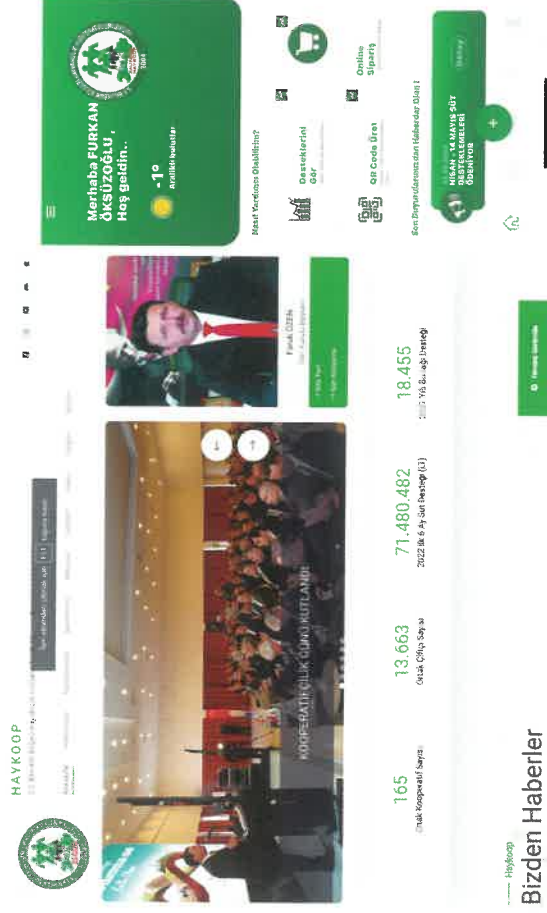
HAYKOOP

KOOPERATİFÇİLİK GÜNÜ KUTLANDI

165
Ortak Kooperatif Sayısı

13.663
Ortak Çiftçi Sayısı

71.480.482
2022 İlk 6 Ay Süt Desteği (₺)

18.455
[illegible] Yılı Buzağı Desteği

Faruk Özlü

— Haykoop
Bizden Haberler

Merhaba FURKAN ÖKSÜZOĞLU,
Hoş geldin..

-1°
Ayarlanmış konum

Nasıl Yardımcı Olabiliriz?

Desteklerini Gör

Online Sipariş

QR Code Ürет

Son Duyurularımızdan Haberdar Olun !

NİSAN - 14 MAYIS SÜT DESTEKLEMELERİ ÖDENİYOR